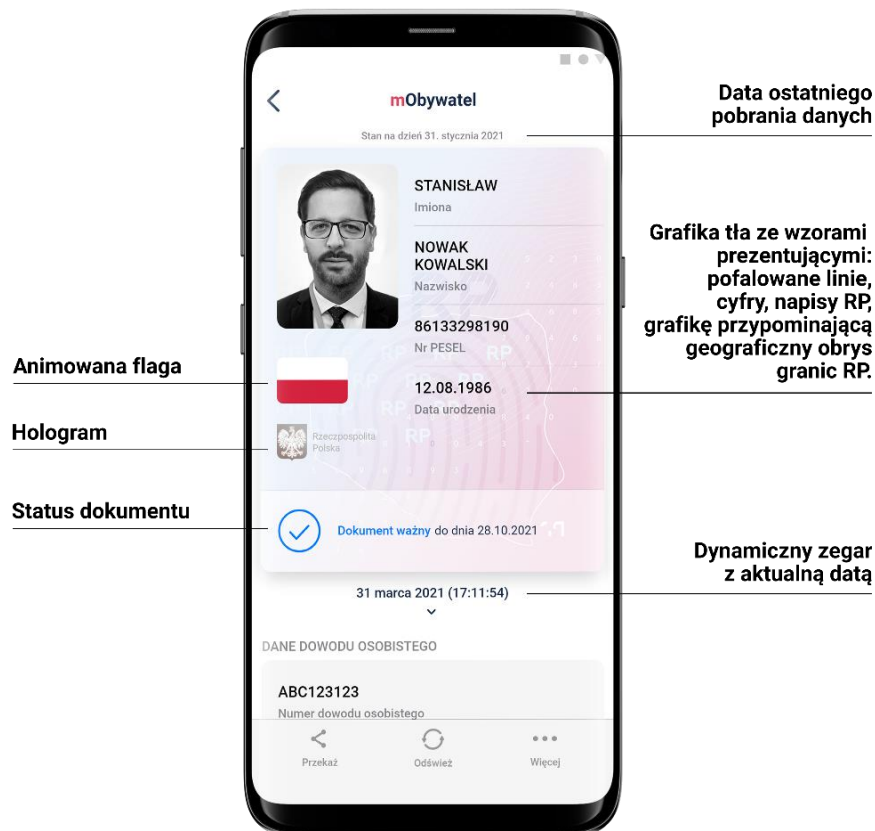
mObywatel

Stan na dzień 31. stycznia 2021

Data ostatniego pobrania danych

STANISŁAW
Imiona

NOWAK
KOWALSKI
Nazwisko

86133298190
Nr PESEL

12.08.1986
Data urodzenia

Rzeczpospolita Polska

RP

Grafika tła ze wzorami prezentującymi: pofalowane linie, cyfry, napisy RP, grafikę przypominającą geograficzny obrys granic RP.

Animowana flaga

Hologram

Status dokumentu

Dokument ważny do dnia 28.10.2021

Dynamiczny zegar z aktualną datą

31 marca 2021 (17:11:54)

DANE DOWODU OSOBISTEGO

ABC123123
Numer dowodu osobistego

Przekaż

Odśwież

Więcej